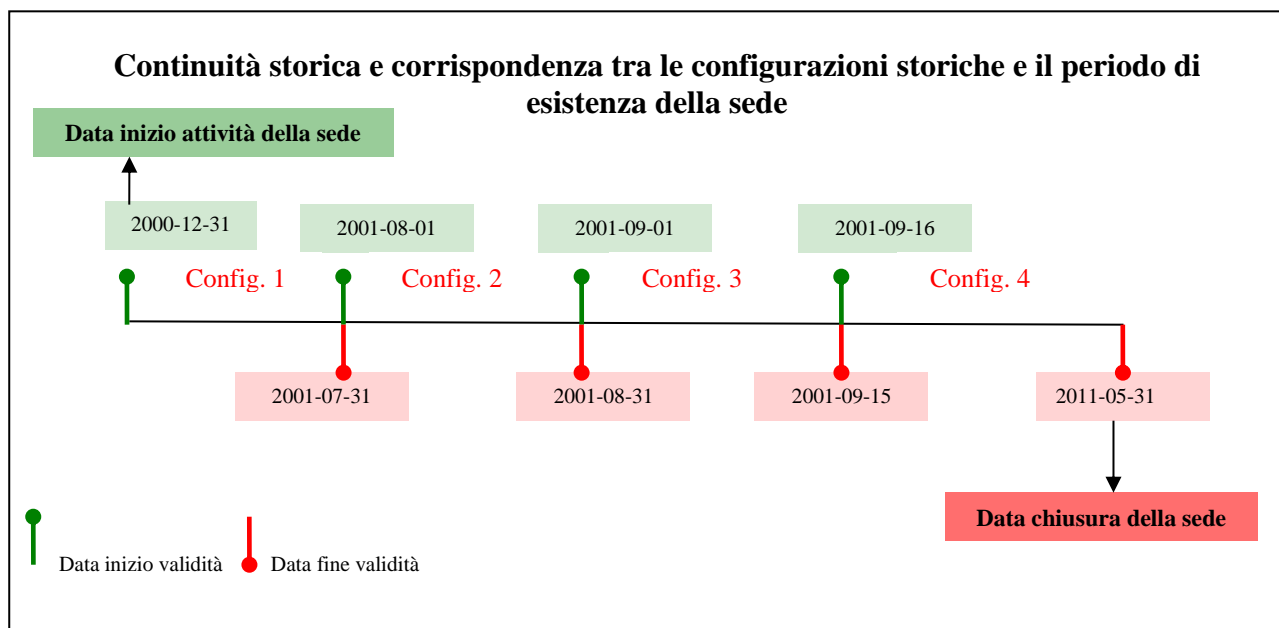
Continuità storica e corrispondenza tra le configurazioni storiche e il periodo di esistenza della sede

Data inizio attività della sede

2000-12-31

2001-08-01

2001-09-01

2001-09-16

Config. 1

Config. 2

Config. 3

Config. 4

2001-07-31

2001-08-31

2001-09-15

2011-05-31

Data chiusura della sede

Data inizio validità

Data fine validità